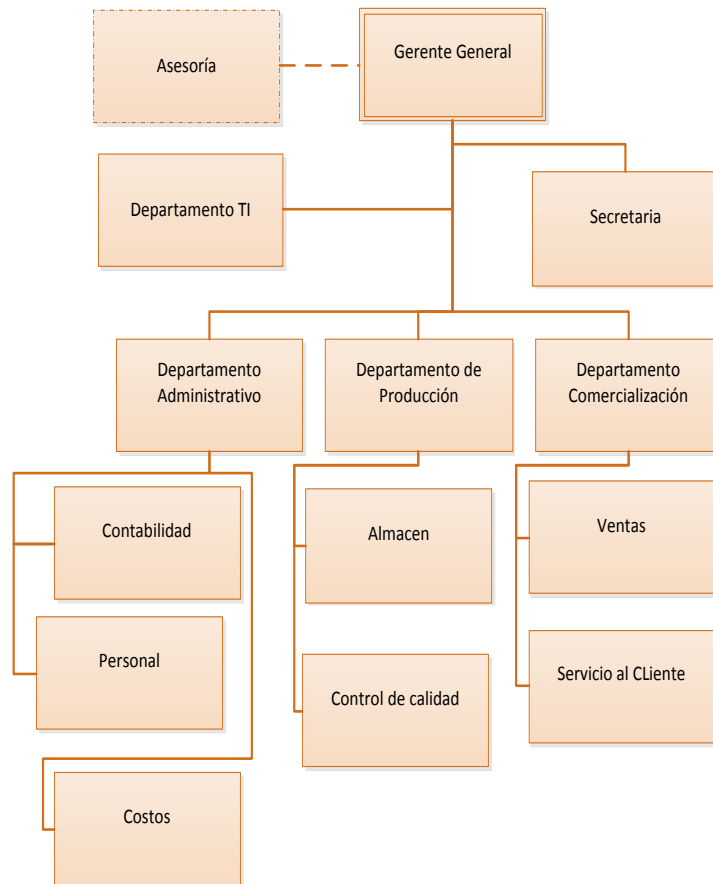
Asesoría

Gerente General

Departamento TI

Secretaria

Departamento Administrativo

Departamento de Producción

Departamento Comercialización

Contabilidad

Personal

Costos

Almacen

Control de calidad

Ventas

Servicio al CLiente